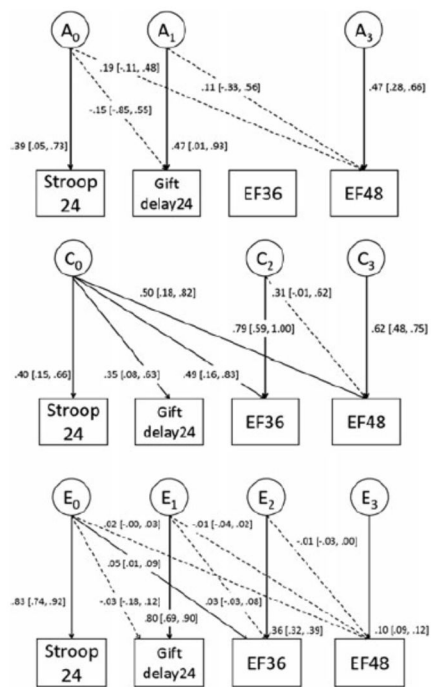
$A_0$

$A_1$

$A_3$

.19 [-.11, .48]

.11 [-.33, .56]

-.15 [-.85, .55]

.47 [.28, .66]

.39 [.05, .73]

.47 [.01, .93]

Stroop 24

Gift delay24

EF36

EF48

$C_0$

$C_2$

$C_3$

.50 [.18, .82]

.31 [-.01, .62]

.79 [.59, 1.00]

.62 [.48, .75]

.40 [.15, .66]

.35 [.08, .63]

.49 [.16, .83]

Stroop 24

Gift delay24

EF36

EF48

$E_0$

$E_1$

$E_2$

$E_3$

.02 [-.00, .03]

-.01 [-.04, .02]

-.01 [-.03, .00]

.05 [.01, .09]

.83 [.74, .92]

-.03 [-.18, .12]

.03 [-.03, .08]

.80 [.69, .90]

.36 [.32, .39]

.10 [.09, .12]

Stroop 24

Gift delay24

EF36

EF48